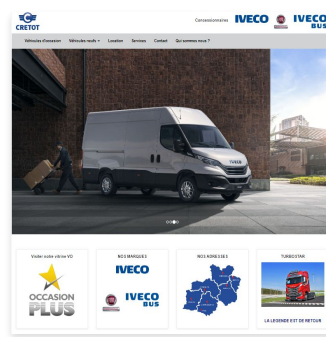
CRETOT

Concessionnaire IVECO IVECO BUS

Véhicules d'occasion Véhicules neufs Location Services Contact Qui sommes-nous ?

IVECO

Visiter notre vitrine VO

OCCASION PLUS

NOS MARQUES

IVECO

IVECO BUS

NOS ADRESSES

TURBOSTAR

LA LEGENDE EST DE RETOUR